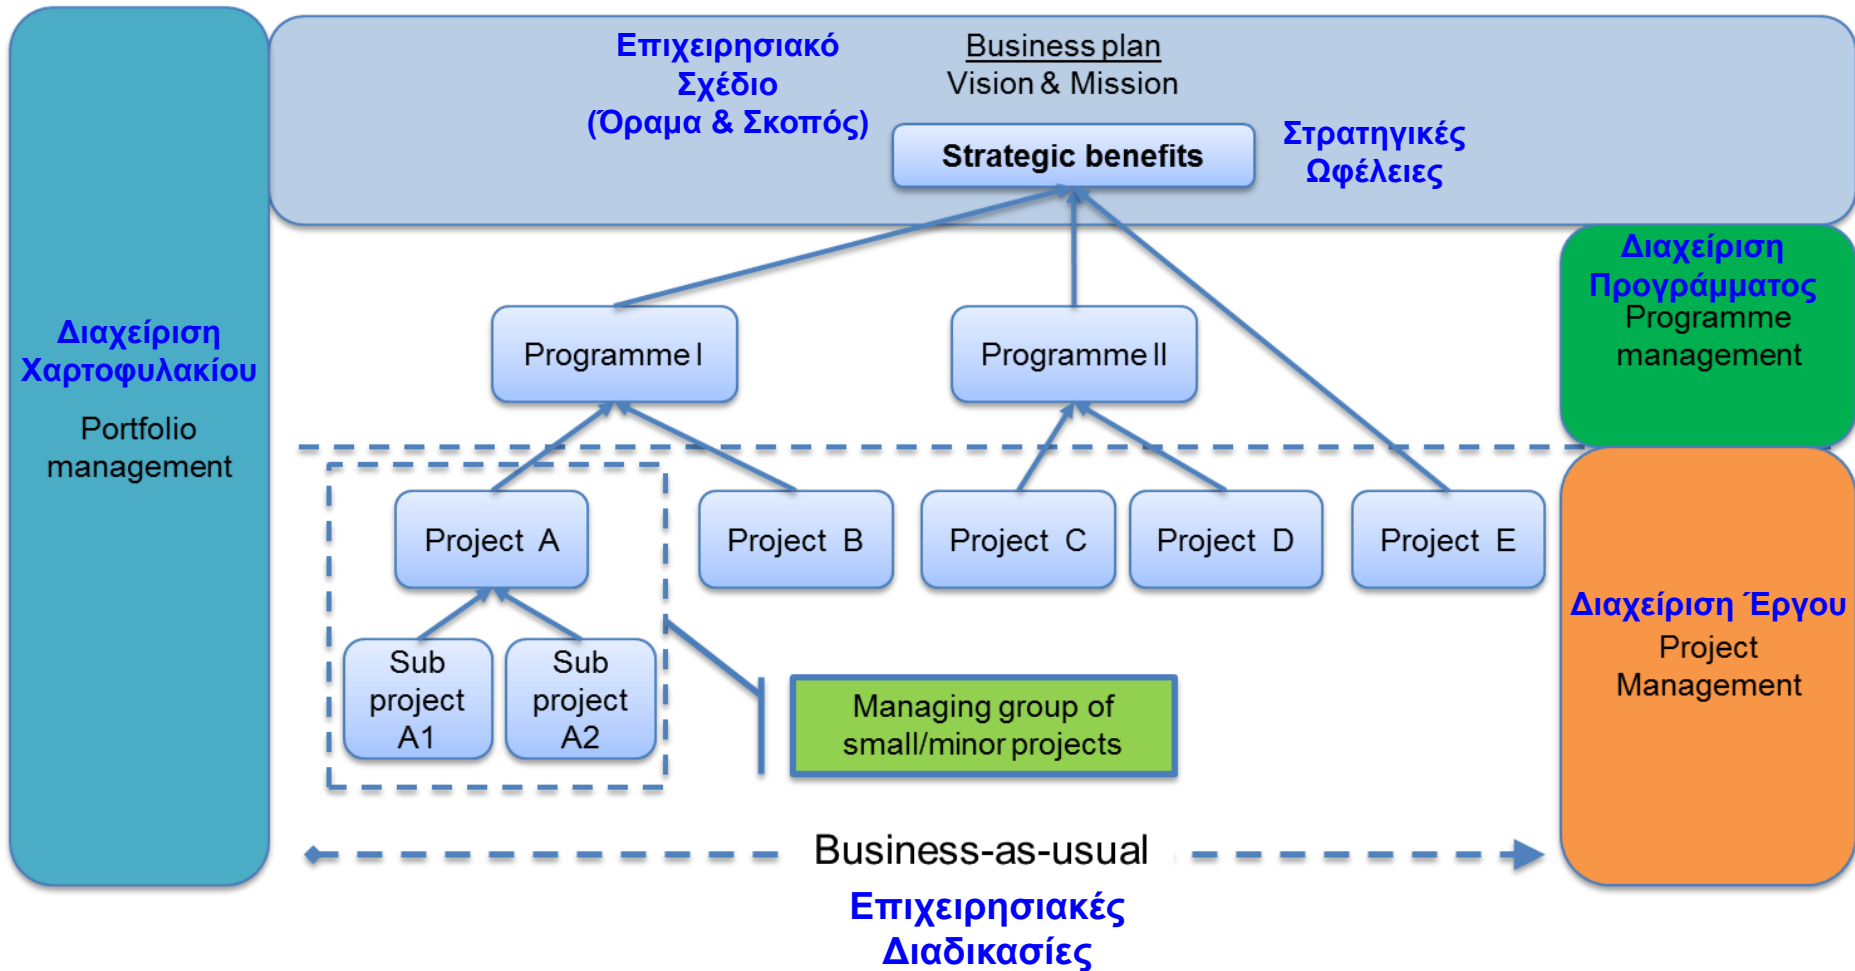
Διαχείριση Χαρτοφυλακίου

Portfolio management

Επιχειρησιακό Σχέδιο (Όραμα & Σκοπός)

Business plan
Vision & Mission

Strategic benefits

Στρατηγικές Ωφέλειες

Διαχείριση Προγράμματος
Programme management

Programme I

Programme II

Project A

Project B

Project C

Project D

Project E

Sub project A1

Sub project A2

Managing group of small/minor projects

Διαχείριση Έργου
Project Management

Business-as-usual

Επιχειρησιακές Διαδικασίες